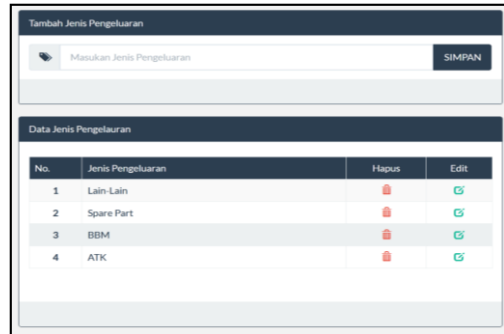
Tambah Jenis Pengeluaran

Masukan Jenis Pengeluaran

SIMPAN

Data Jenis Pengelauran

| No. | Jenis Pengeluaran | Hapus | Edit |
|---|---|---|---|
| 1 | Lain-Lain | | |
| 2 | Spare Part | | |
| 3 | BBM | | |
| 4 | ATK | | |